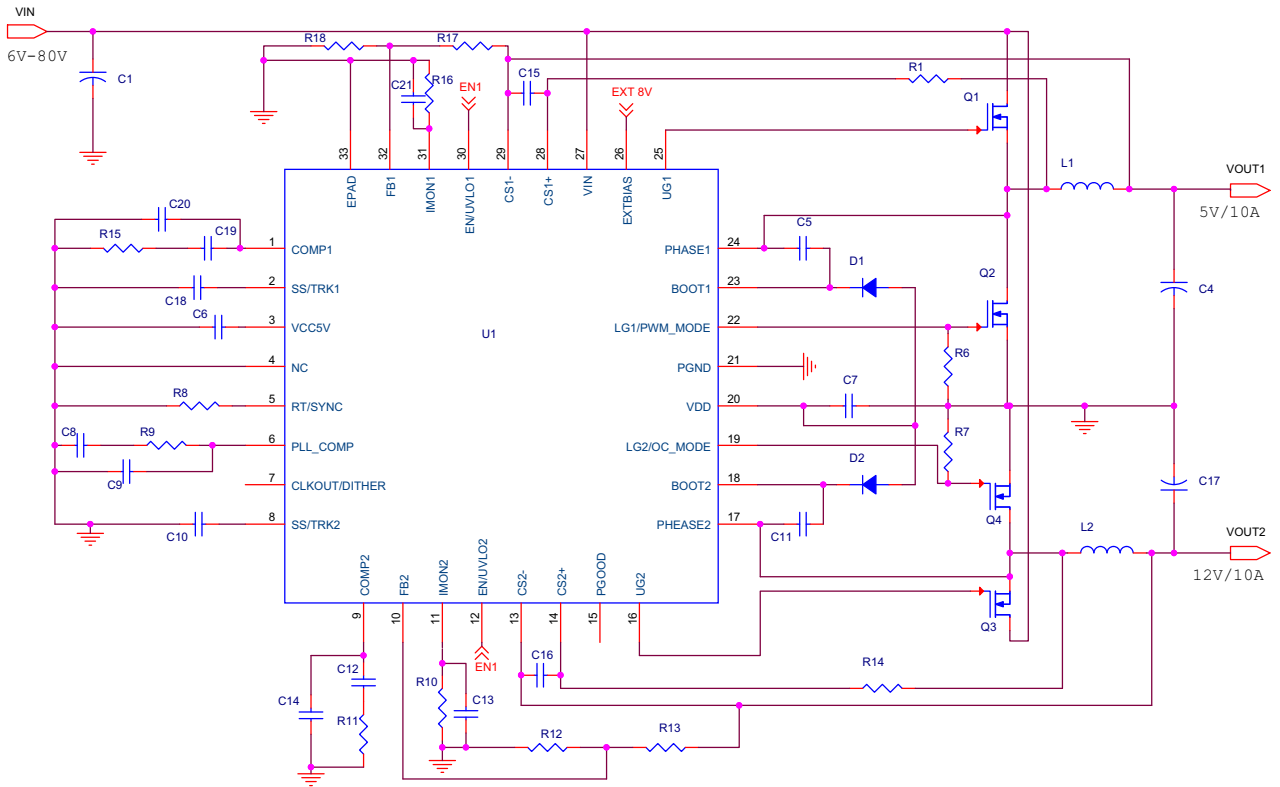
VIN
6V-80V
C1
R18
R17
C21
R16
EN1
C15
EXT 8V
R1
Q1
33
32
31
30
29
28
27
26
25
EPAD
FB1
IMON1
EN/UVLO1
CS1-
CS1+
VIN
EXTBIAS
UG1
L1
VOUT1
5V/10A
C20
R15
C19
1 COMP1
C18
2 SS/TRK1
C6
3 VCC5V
4 NC
R8
5 RT/SYNC
C8
R9
6 PLL_COMP
C9
7 CLKOUT/DITHER
C10
8 SS/TRK2
U1
PHASE1 24
C5
D1
BOOT1 23
Q2
C4
LG1/PWM_MODE 22
R6
PGND 21
C7
VDD 20
R7
LG2/OC_MODE 19
D2
BOOT2 18
C17
PHEASE2 17
C11
Q4
L2
VOUT2
12V/10A
COMP2
FB2
IMON2
EN/UVLO2
CS2-
CS2+
PGOOD
UG2
9
10
11
12
13
14
15
16
Q3
EN1
C16
R14
C12
C14
R11
R10
C13
R12
R13